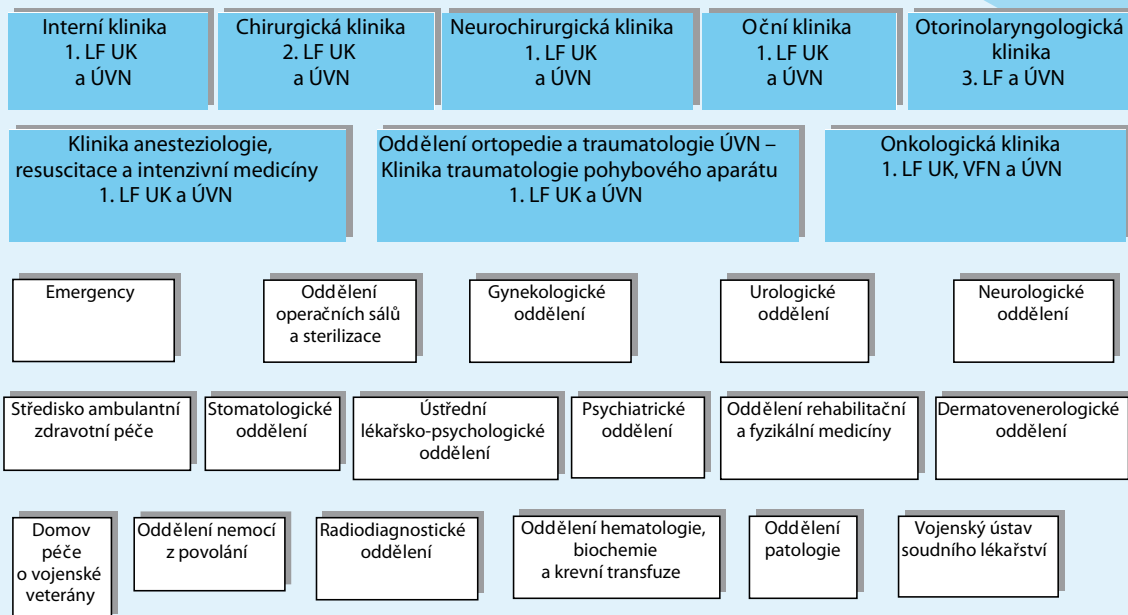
Interní klinika 1. LF UK a ÚVN

Chirurgická klinika 2. LF UK a ÚVN

Neurochirurgická klinika 1. LF UK a ÚVN

Oční klinika 1. LF UK a ÚVN

Otorinolaryngologická klinika 3. LF a ÚVN

Klinika anesteziologie, resuscitace a intenzivní medicíny 1. LF UK a ÚVN

Oddělení ortopedie a traumatologie ÚVN – Klinika traumatologie pohybového aparátu 1. LF UK a ÚVN

Onkologická klinika 1. LF UK, VFN a ÚVN

Emergency

Oddělení operačních sálů a sterilizace

Gynekologické oddělení

Urologické oddělení

Neurologické oddělení

Středisko ambulantní zdravotní péče

Stomatologické oddělení

Ústřední lékařsko-psychologické oddělení

Psychiatrické oddělení

Oddělení rehabilitační a fyzikální medicíny

Dermatovenerologické oddělení

Domov péče o vojenské veterány

Oddělení nemocí z povolání

Radiodiagnostické oddělení

Oddělení hematologie, biochemie a krevní transfuze

Oddělení patologie

Vojenský ústav soudního lékařství